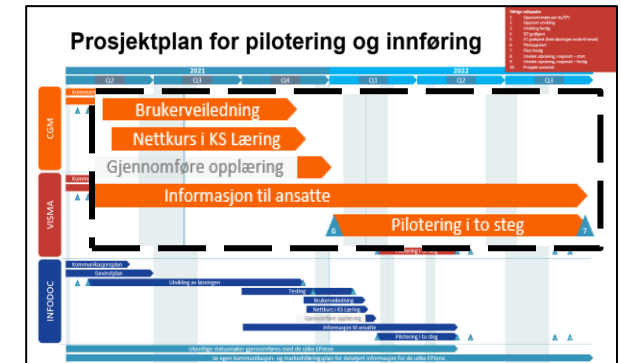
Prosjektplan for pilotering og innføring

Viktige milepæler
1. Oppstartsmøte per leg EPJ
2. Oppstart utvikling
3. Utvikling ferdig
4. ST godkjent
5. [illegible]
6. Pilotoppstart
7. Pilot ferdig
8. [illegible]
9. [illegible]
10. Prosjekt avsluttet

2021
Q2
Q3
Q4
2022
Q1
Q2
Q3

CGM
VISMA
INFODOC

Kommun
Komm

Brukerveiledning
Nettkurs i KS Læring
Gjennomføre opplæring
Informasjon til ansatte
Pilotering i to steg
6
7

Kommunikasjonsplan
Gevinstplan
Utvikling av løsningen
Testing
Brukerveiledning
Nettkurs i KS Læring
Gjennomføre opplæring
Informasjon til ansatte
Pilotering i to steg
Ukentlige statusmøter gjennomføres med de ulike EPJene
Se egen kommunikasjon- og markedsføringsplan for detaljert informasjon for de ulike EPJene